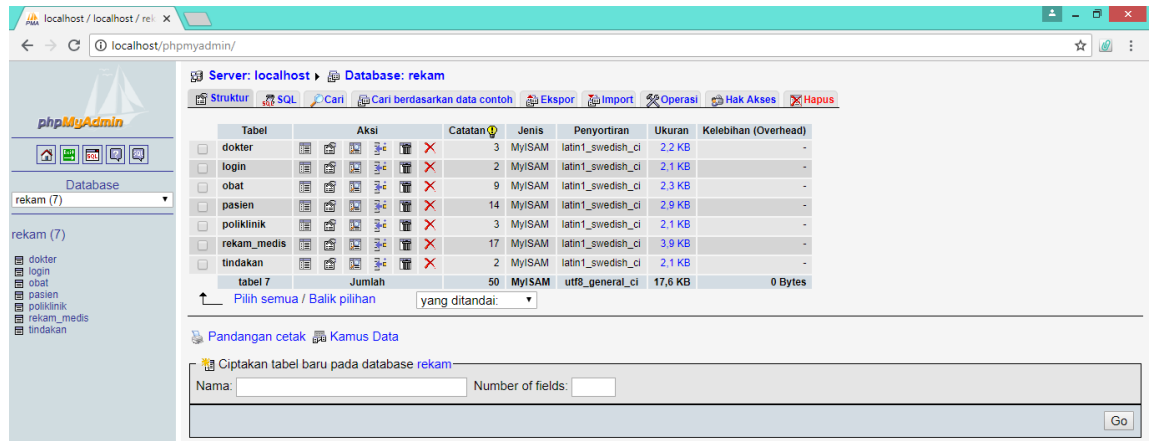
localhost / localhost / rek ×

localhost/phpmyadmin/

phpMyAdmin

Database
rekam (7)

rekam (7)

dokter
login
obat
pasien
poliklinik
rekam_medis
tindakan

Server: localhost ▸ Database: rekam

Struktur SQL Cari Cari berdasarkan data contoh Ekspor Import Operasi Hak Akses Hapus

| | Tabel | Aksi | Catatan | Jenis | Penyortiran | Ukuran | Kelebihan (Overhead) |
|---|---|---|---|---|---|---|---|
| | dokter | | 3 | MyISAM | latin1_swedish_ci | 2,2 KB | - |
| | login | | 2 | MyISAM | latin1_swedish_ci | 2,1 KB | - |
| | obat | | 9 | MyISAM | latin1_swedish_ci | 2,3 KB | - |
| | pasien | | 14 | MyISAM | latin1_swedish_ci | 2,9 KB | - |
| | poliklinik | | 3 | MyISAM | latin1_swedish_ci | 2,1 KB | - |
| | rekam_medis | | 17 | MyISAM | latin1_swedish_ci | 3,9 KB | - |
| | tindakan | | 2 | MyISAM | latin1_swedish_ci | 2,1 KB | - |
| | tabel 7 | Jumlah | 50 | MyISAM | utf8_general_ci | 17,6 KB | 0 Bytes |

Pilih semua / Balik pilihan yang ditandai:

Pandangan cetak Kamus Data

Ciptakan tabel baru pada database rekam

Nama: Number of fields:

Go